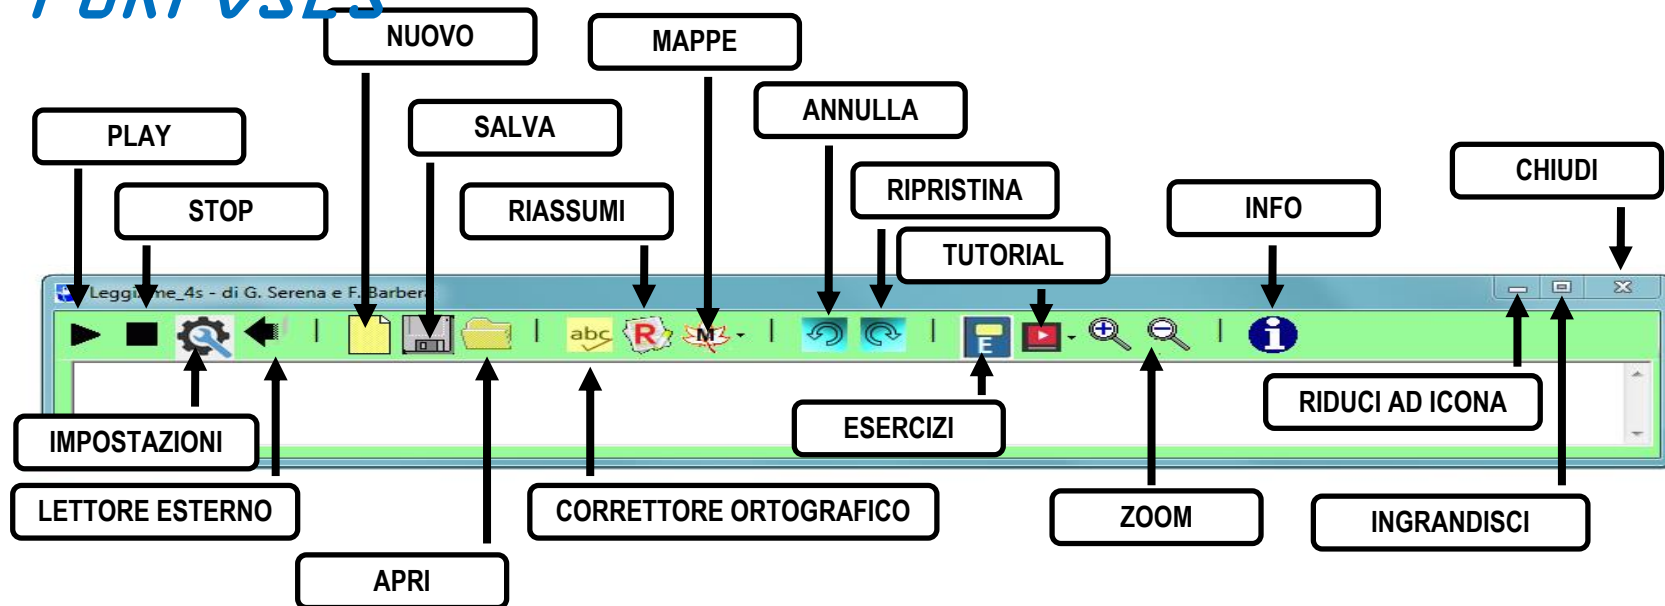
NUOVO

MAPPE

PLAY

SALVA

ANNULLA

STOP

RIASSUMI

RIPRISTINA

INFO

CHIUDI

TUTORIAL

Leggi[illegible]me_4s - di G. Serena e F. Barbera

abc

R

M

E

IMPOSTAZIONI

RIDUCI AD ICONA

ESERCIZI

LETTORE ESTERNO

CORRETTORE ORTOGRAFICO

ZOOM

INGRANDISCI

APRI